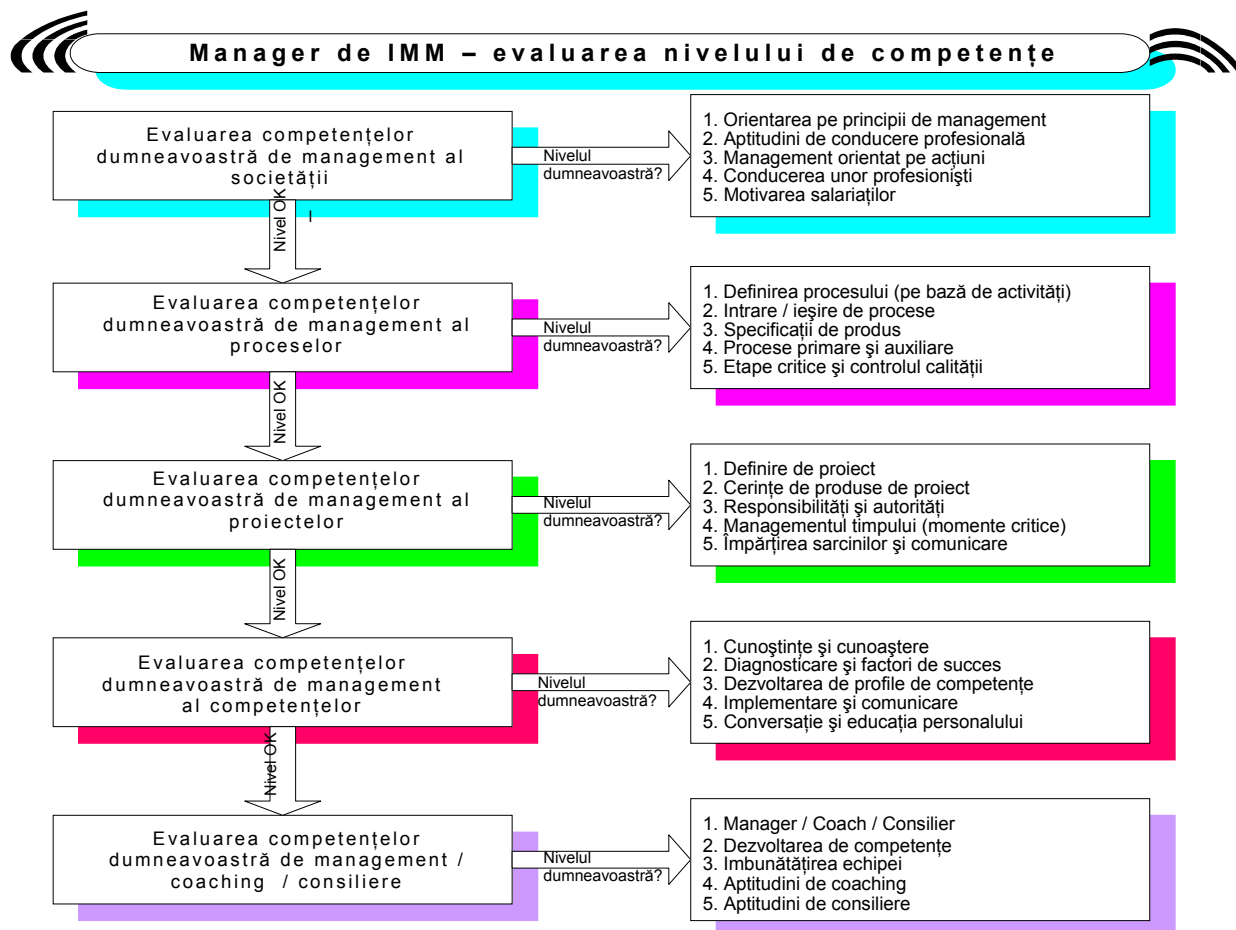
Manager de IMM – evaluarea nivelului de competențe

Evaluarea competenţelor dumneavoastră de management al societăţii

Nivelul dumneavoastră?

1. Orientarea pe principii de management
2. Aptitudini de conducere profesională
3. Management orientat pe acţiuni
4. Conducerea unor profesionişti
5. Motivarea salariaţilor

Nivel OK

Evaluarea competenţelor dumneavoastră de management al proceselor

Nivelul dumneavoastră?

1. Definirea procesului (pe bază de activităţi)
2. Intrare / ieşire de procese
3. Specificaţii de produs
4. Procese primare şi auxiliare
5. Etape critice şi controlul calităţii

Nivel OK

Evaluarea competenţelor dumneavoastră de management al proiectelor

Nivelul dumneavoastră?

1. Definire de proiect
2. Cerinţe de produse de proiect
3. Responsibilităţi şi autorităţi
4. Managementul timpului (momente critice)
5. Împărţirea sarcinilor şi comunicare

Nivel OK

Evaluarea competenţelor dumneavoastră de management al competenţelor

Nivelul dumneavoastră?

1. Cunoştinţe şi cunoaştere
2. Diagnosticare şi factori de succes
3. Dezvoltarea de profile de competenţe
4. Implementare şi comunicare
5. Conversaţie şi educaţia personalului

Nivel OK

Evaluarea competenţelor dumneavoastră de management / coaching / consiliere

Nivelul dumneavoastră?

1. Manager / Coach / Consilier
2. Dezvoltarea de competenţe
3. Imbunătăţirea echipei
4. Aptitudini de coaching
5. Aptitudini de consiliere